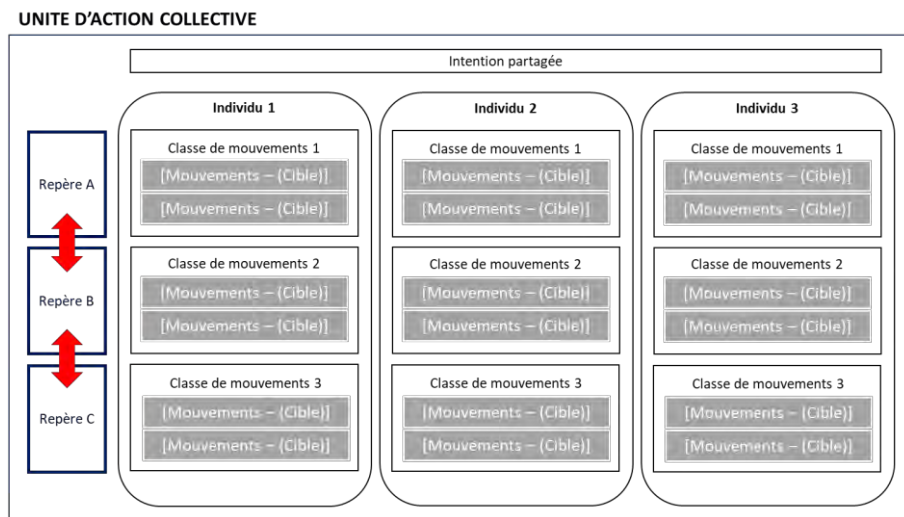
UNITE D'ACTION COLLECTIVE

Intention partagée

Repère A

Repère B

Repère C

Individu 1

Classe de mouvements 1
[Mouvements – (Cible)]
[Mouvements – (Cible)]

Classe de mouvements 2
[Mouvements – (Cible)]
[Mouvements – (Cible)]

Classe de mouvements 3
[Mouvements – (Cible)]
[Mouvements – (Cible)]

Individu 2

Classe de mouvements 1
[Mouvements – (Cible)]
[Mouvements – (Cible)]

Classe de mouvements 2
[Mouvements – (Cible)]
[Mouvements – (Cible)]

Classe de mouvements 3
[Mouvements – (Cible)]
[Mouvements – (Cible)]

Individu 3

Classe de mouvements 1
[Mouvements – (Cible)]
[Mouvements – (Cible)]

Classe de mouvements 2
[Mouvements – (Cible)]
[Mouvements – (Cible)]

Classe de mouvements 3
[Mouvements – (Cible)]
[Mouvements – (Cible)]